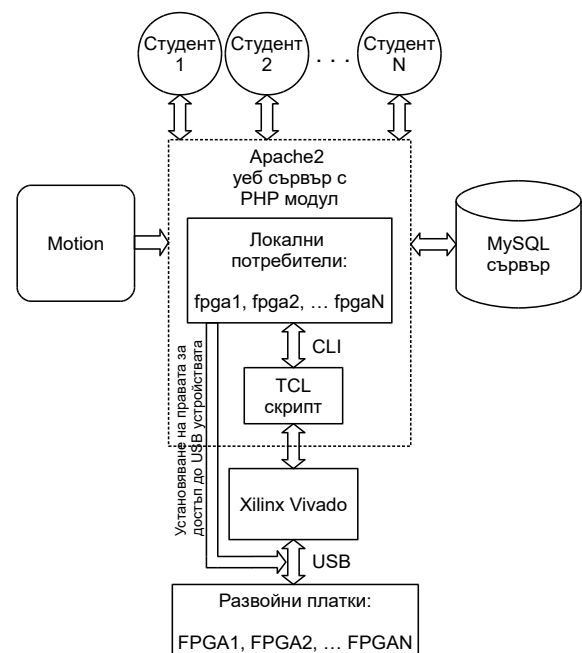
Студент 1

Студент 2

. . .

Студент N

Apache2 уеб сървър с PHP модул

Motion

Локални потребители:

fpga1, fpga2, … fpgaN

MySQL сървър

CLI

TCL скрипт

Установяване на правата за достъп до USB устройствата

Xilinx Vivado

USB

Развойни платки:

FPGA1, FPGA2, … FPGAN